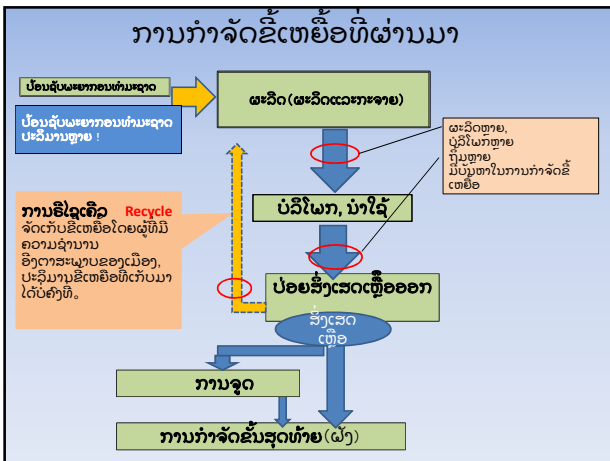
ການກຳຈັດຂີ້ເຫຍື້ອທີ່ຜ່ານມາ

ປ້ອນວັດຖຸດິບທຳມະຊາດ

ປ້ອນວັດຖຸດິບທຳມະຊາດ ປະລິມານຫຼາຍ !

ຜະລິດ (ຜະລິດແລະກະຈາຍ)

ຜະລິດຫຼາຍ, ບໍລິໂພກຫຼາຍ ຖິ້ມຫຼາຍ ມີບັນຫາໃນການກຳຈັດຂີ້ເຫຍື້ອ

ການຣີໄຊເຄີລ Recycle
ຈັດເກັບຂີ້ເຫຍື້ອໂດຍຜູ້ທີ່ມີຄວາມຊຳນານ ອີງຕາມສະພາບຂອງເມືອງ, ປະລິມານຂີ້ເຫຍື້ອທີ່ເກັບມາໄດ້ບໍ່ສູງທີ່.

ບໍລິໂພກ, ນຳໃຊ້

ປ່ອຍສິ່ງເສດເຫຼືອອອກ

ສິ່ງເສດເຫຼືອ

ການຈູດ

ການກຳຈັດຂັ້ນສຸດທ້າຍ (ຝັງ)